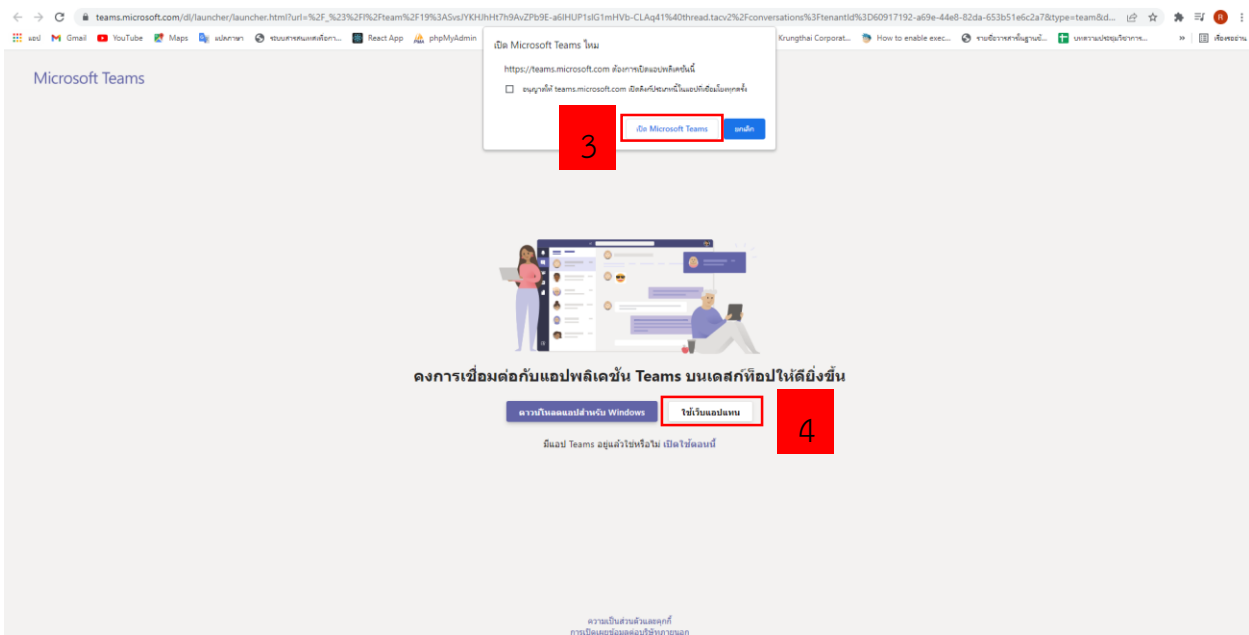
teams.microsoft.com/dl/launcher/launcher.html?url=%2F_%23%2Fl%2Fteam%2F19%3ASvsJYKHJhHt7h9AvZPb9E-a6lHUP1sIG1mHVb-CLAq41%40thread.tacv2%2Fconversations%3FtenantId%3D60917192-a69e-44e8-82da-653b51e6c2a7&type=team&d...

แอป Gmail YouTube Maps แปลภาษา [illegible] React App phpMyAdmin Krungthai Corporat... How to enable exec... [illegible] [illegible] » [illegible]

Microsoft Teams

เปิด Microsoft Teams ไหม

https://teams.microsoft.com ต้องการเปิดแอปพลิเคชันนี้

อนุญาตให้ teams.microsoft.com เปิดลิงก์ประเภทนี้ในแอปที่เชื่อมโยงทุกครั้ง

เปิด Microsoft Teams ยกเลิก

3

ดงการเชื่อมต่อกับแอปพลิเคชัน Teams บนเดสก์ท็อปให้ดียิ่งขึ้น

ดาวน์โหลดแอปสำหรับ Windows ใช้เว็บแอปแทน

4

มีแอป Teams อยู่แล้วใช่หรือไม่ เปิดใช้ตอนนี้

ความเป็นส่วนตัวและคุกกี้
การเปิดเผยข้อมูลต่อบริษัทภายนอก